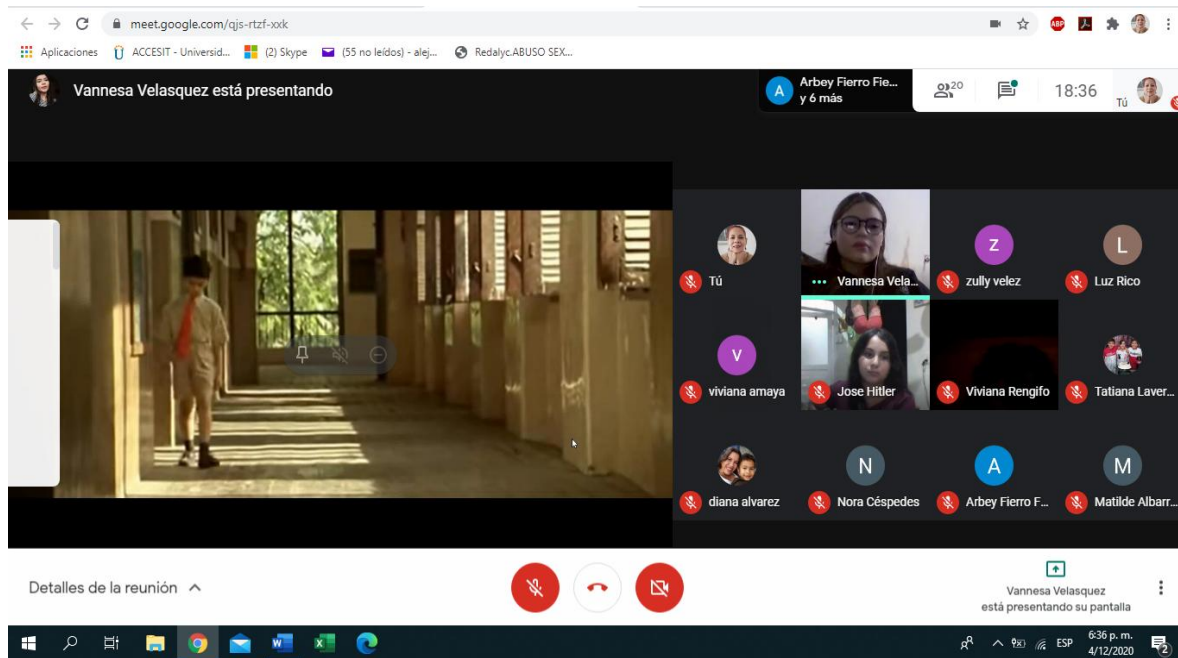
meet.google.com/qjs-rtzf-xxk

Aplicaciones ACCESIT - Universid... (2) Skype (55 no leídos) - alej... Redalyc.ABUSO SEX...

Vannesa Velasquez está presentando

A Arbey Fierro Fie... y 6 más

20

18:36

Tú

Tú

Vannesa Vela...

Z zully velez

L Luz Rico

V viviana amaya

Jose Hitler

Viviana Rengifo

Tatiana Laver...

diana alvarez

N Nora Céspedes

A Arbey Fierro F...

M Matilde Albarr...

Detalles de la reunión

Vannesa Velasquez está presentando su pantalla

ESP 6:36 p. m. 4/12/2020

2